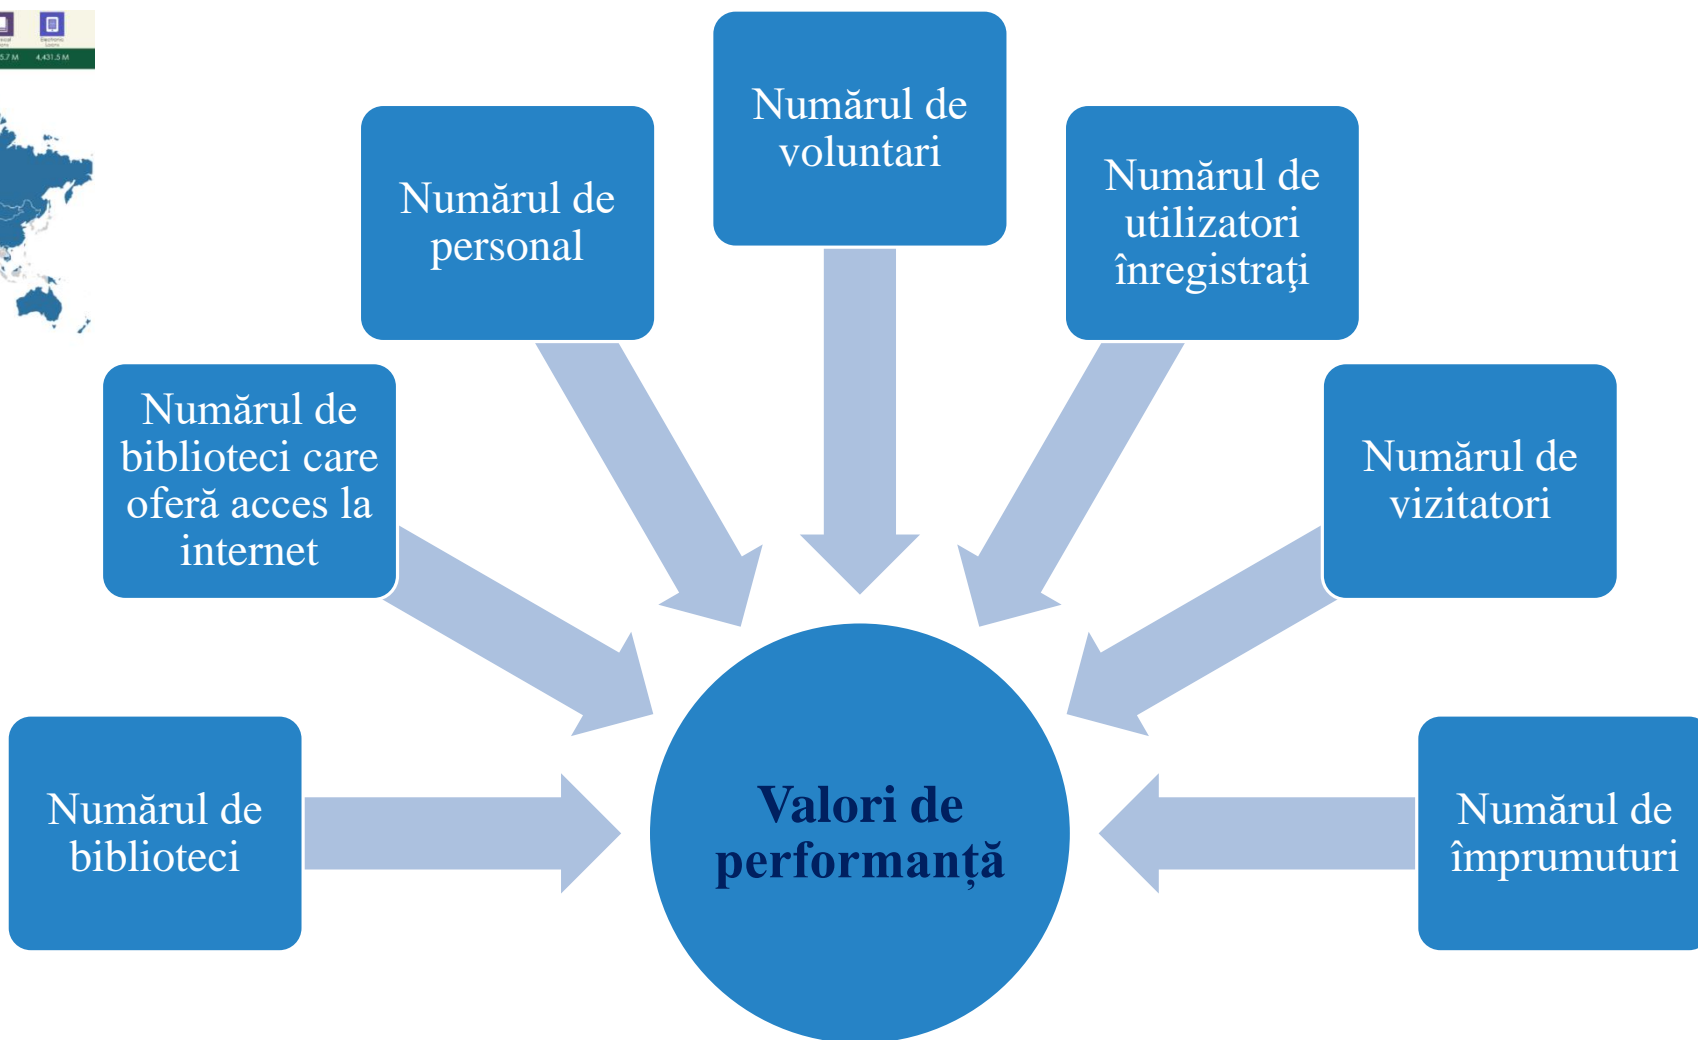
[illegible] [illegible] 4,431.5 M

Numărul de voluntari

Numărul de personal

Numărul de utilizatori înregistraţi

Numărul de biblioteci care oferă acces la internet

Numărul de vizitatori

Numărul de biblioteci

Valori de performanță

Numărul de împrumuturi